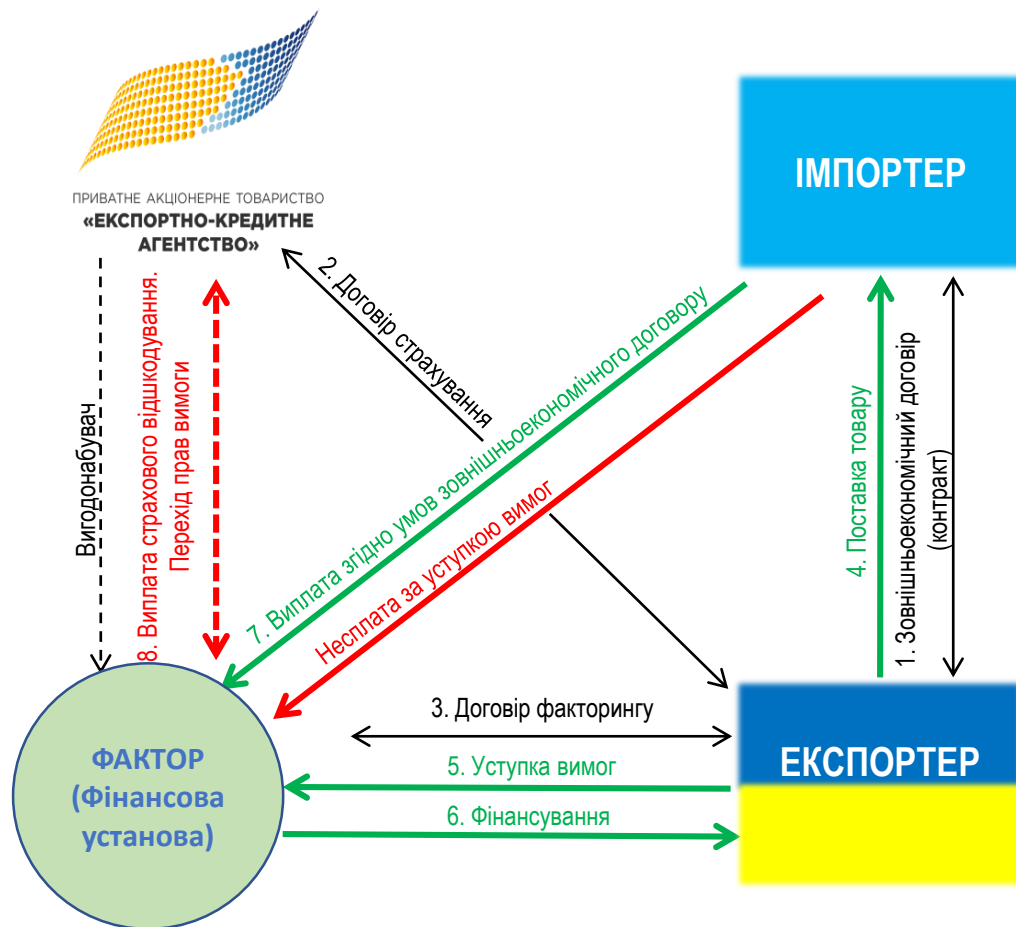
ПРИВАТНЕ АКЦІОНЕРНЕ ТОВАРИСТВО
«ЕКСПОРТНО-КРЕДИТНЕ АГЕНТСТВО»

ІМПОРТЕР

2. Договір страхування

Вигодонабувач

8. Виплата страхового відшкодування. Перехід прав вимоги

7. Виплата згідно умов зовнішньоекономічного договору

Несплата за уступкою вимог

4. Поставка товару

1. Зовнішньоекономічний договір (контракт)

3. Договір факторингу

5. Уступка вимог

6. Фінансування

ФАКТОР (Фінансова установа)

ЕКСПОРТЕР